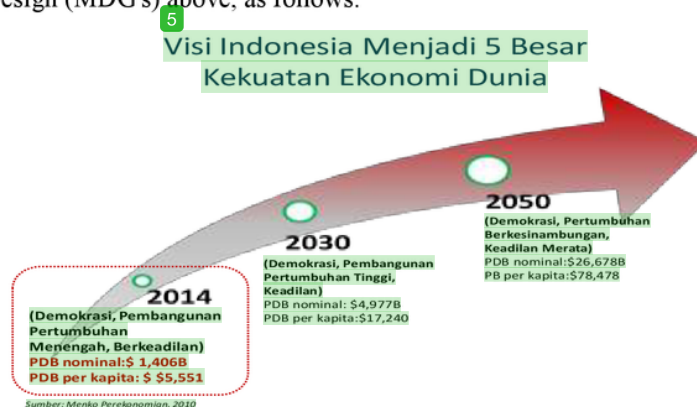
esign (MDG's) above, as follows:

5

Visi Indonesia Menjadi 5 Besar Kekuatan Ekonomi Dunia

2014
(Demokrasi, Pembangunan Pertumbuhan Menengah, Berkeadilan)
PDB nominal:$ 1,406B
PDB per kapita: $ $5,551

2030
(Demokrasi, Pembangunan Pertumbuhan Tinggi, Keadilan)
PDB nominal: $4,977B
PDB per kapita:$17,240

2050
(Demokrasi, Pertumbuhan Berkesinambungan, Keadilan Merata)
PDB nominal:$26,678B
PB per kapita:$78,478

Sumber: Menko Perekonomian, 2010